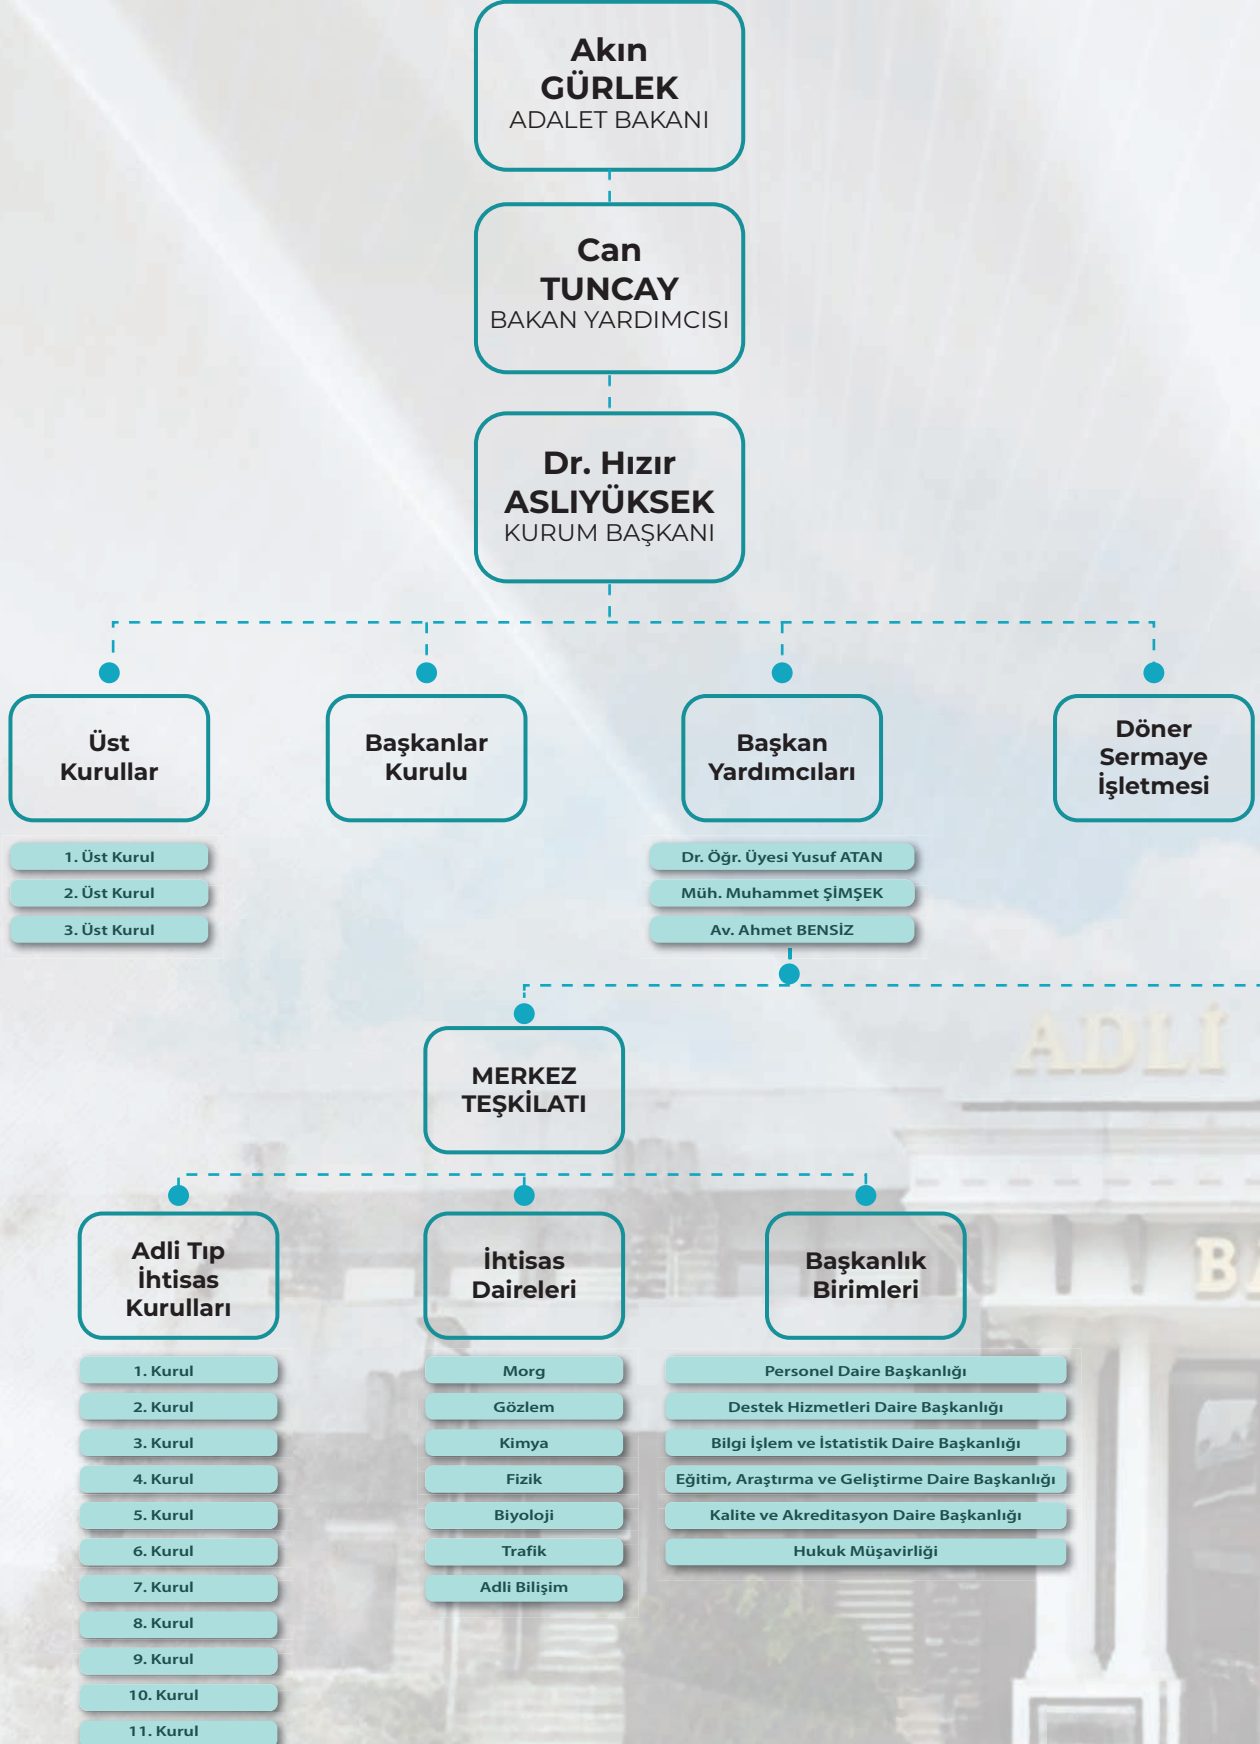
Akın
GÜRLEK
ADALET BAKANI

Can
TUNCAY
BAKAN YARDIMCISI

Dr. Hızır
ASLIYÜKSEK
KURUM BAŞKANI

Üst Kurullar

1. Üst Kurul
2. Üst Kurul
3. Üst Kurul

Başkanlar Kurulu

Başkan Yardımcıları

Dr. Öğr. Üyesi Yusuf ATAN
Müh. Muhammet ŞİMŞEK
Av. Ahmet BENSİZ

Döner Sermaye İşletmesi

MERKEZ TEŞKİLATI

Adli Tıp İhtisas Kurulları

1. Kurul
2. Kurul
3. Kurul
4. Kurul
5. Kurul
6. Kurul
7. Kurul
8. Kurul
9. Kurul
10. Kurul
11. Kurul

İhtisas Daireleri

Morg
Gözlem
Kimya
Fizik
Biyoloji
Trafik
Adli Bilişim

Başkanlık Birimleri

Personel Daire Başkanlığı
Destek Hizmetleri Daire Başkanlığı
Bilgi İşlem ve İstatistik Daire Başkanlığı
Eğitim, Araştırma ve Geliştirme Daire Başkanlığı
Kalite ve Akreditasyon Daire Başkanlığı
Hukuk Müşavirliği

ADLİ
BA